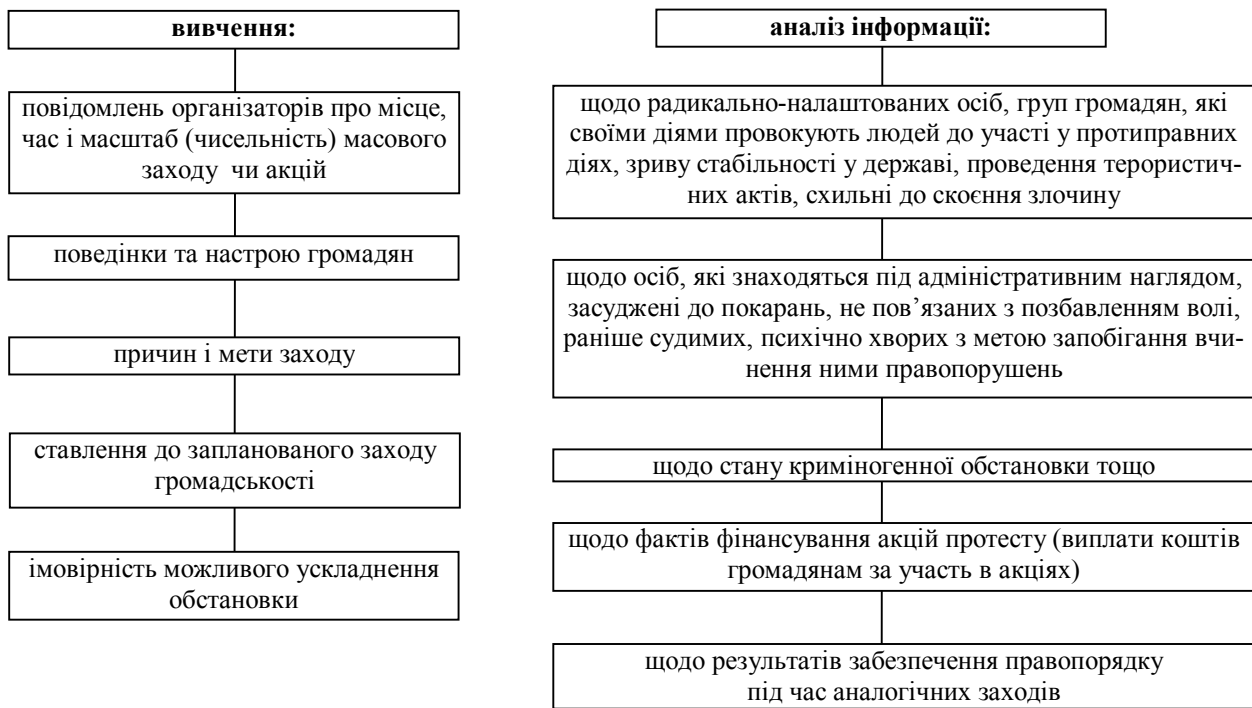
вивчення:

повідомлень організаторів про місце, час і масштаб (чисельність) масового заходу чи акцій

поведінки та настрою громадян

причин і мети заходу

ставлення до запланованого заходу громадськості

імовірність можливого ускладнення обстановки

аналіз інформації:

щодо радикально-налаштованих осіб, груп громадян, які своїми діями провокують людей до участі у протиправних діях, зриву стабільності у державі, проведення терористичних актів, схильні до скоєння злочину

щодо осіб, які знаходяться під адміністративним наглядом, засуджені до покарань, не пов’язаних з позбавленням волі, раніше судимих, психічно хворих з метою запобігання вчинення ними правопорушень

щодо стану криміногенної обстановки тощо

щодо фактів фінансування акцій протесту (виплати коштів громадянам за участь в акціях)

щодо результатів забезпечення правопорядку під час аналогічних заходів